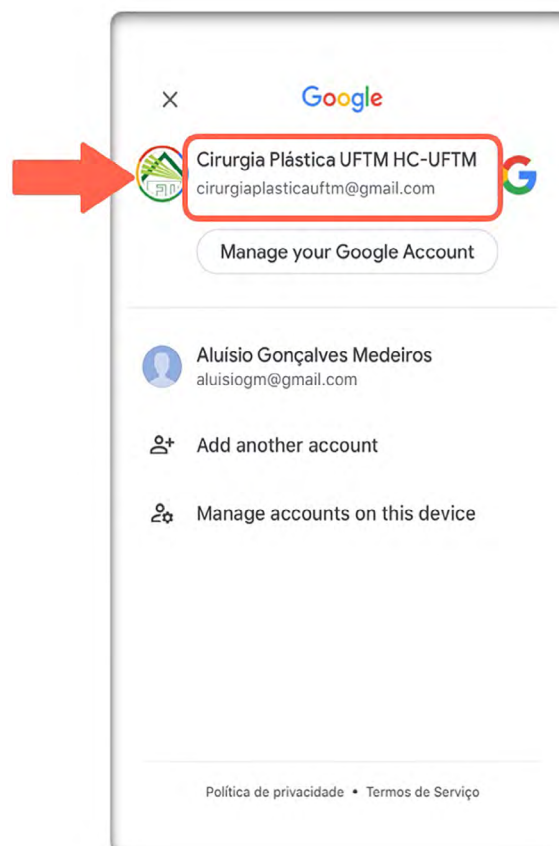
×

Google

Cirurgia Plástica UFTM HC-UFTM
cirurgiaplasticauftm@gmail.com

Manage your Google Account

Aluísio Gonçalves Medeiros
aluisiogm@gmail.com

Add another account

Manage accounts on this device

Política de privacidade • Termos de Serviço